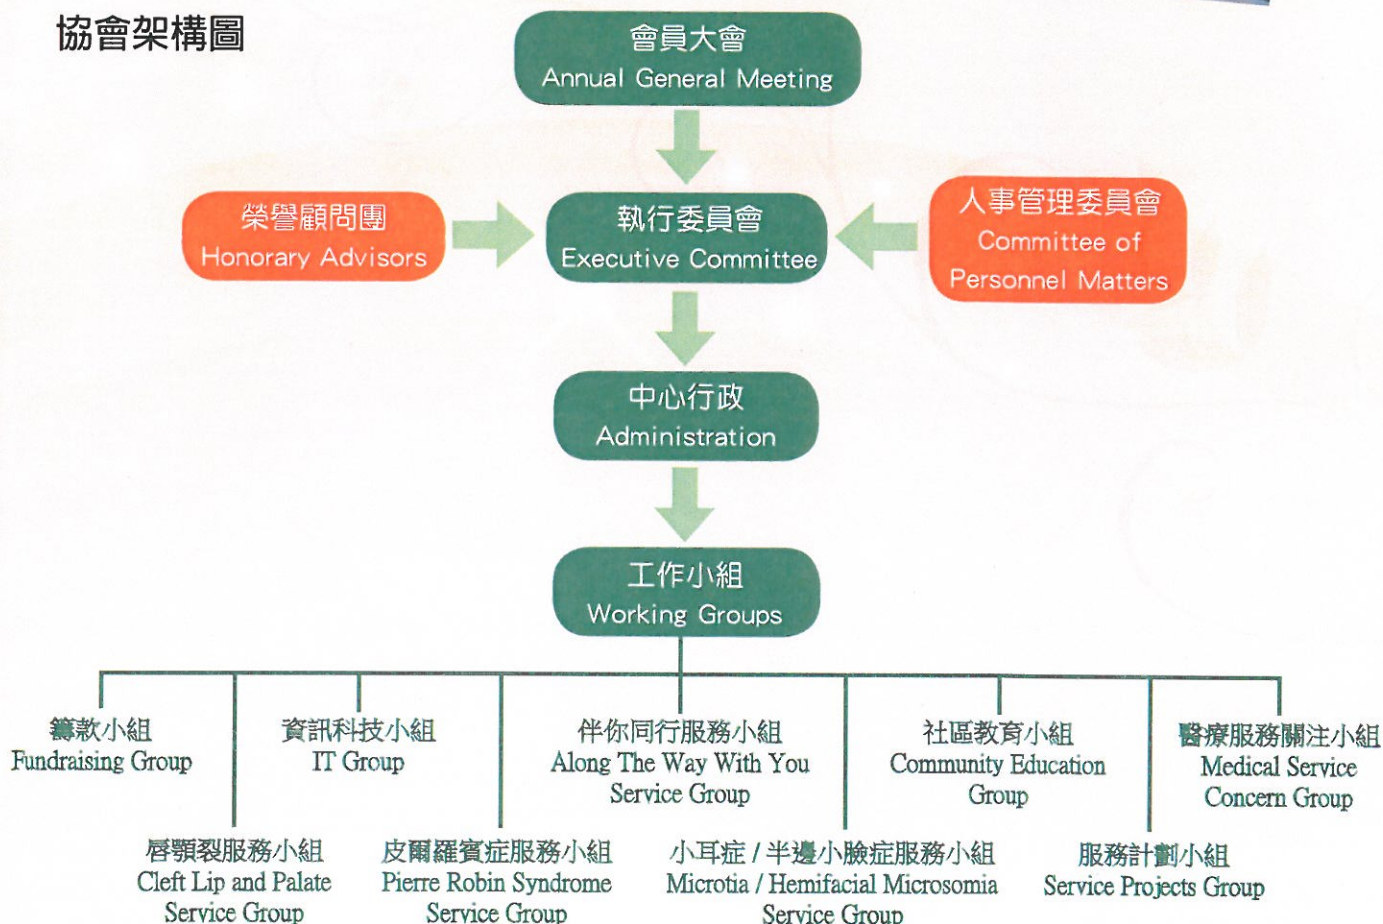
協會架構圖

會員大會
Annual General Meeting

榮譽顧問團
Honorary Advisors

執行委員會
Executive Committee

人事管理委員會
Committee of Personnel Matters

中心行政
Administration

工作小組
Working Groups

籌款小組
Fundraising Group

資訊科技小組
IT Group

伴你同行服務小組
Along The Way With You Service Group

社區教育小組
Community Education Group

醫療服務關注小組
Medical Service Concern Group

唇顎裂服務小組
Cleft Lip and Palate Service Group

皮爾羅賓症服務小組
Pierre Robin Syndrome Service Group

小耳症 / 半邊小臉症服務小組
Microtia / Hemifacial Microsomia Service Group

服務計劃小組
Service Projects Group